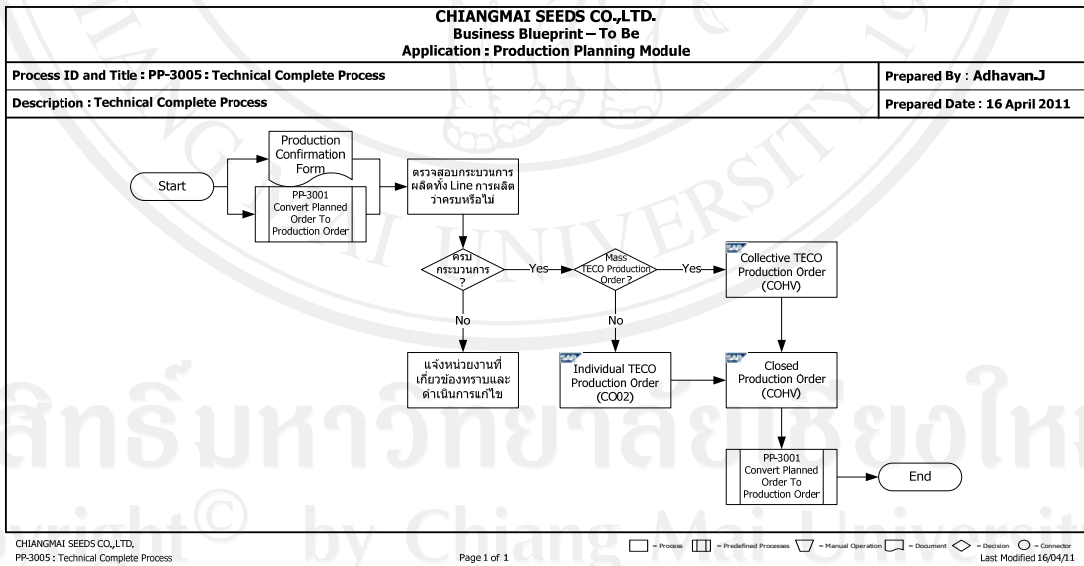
CHIANGMAI SEEDS CO.,LTD.
Business Blueprint – To Be
Application : Production Planning Module

Process ID and Title : PP-3005 : Technical Complete Process

Prepared By : Adhavan.J

Description : Technical Complete Process

Prepared Date : 16 April 2011

Start

Production Confirmation Form

PP-3001 Convert Planned Order To Production Order

ตรวจสอบกระบวนการผลิตทั้ง Line การผลิตว่าครบหรือไม่

ครบกระบวนการ ?

Yes

Mass TECO Production Order ?

Yes

Collective TECO Production Order (COHV)

No

No

แจ้งหน่วยงานที่เกี่ยวข้องทราบและดำเนินการแก้ไข

Individual TECO Production Order (CO02)

Closed Production Order (COHV)

PP-3001 Convert Planned Order To Production Order

End

CHIANGMAI SEEDS CO.,LTD.
PP-3005 : Technical Complete Process

Page 1 of 1

= Process = Predefined Processes = Manual Operation = Document = Decision = Connector
Last Modified 16/04/11